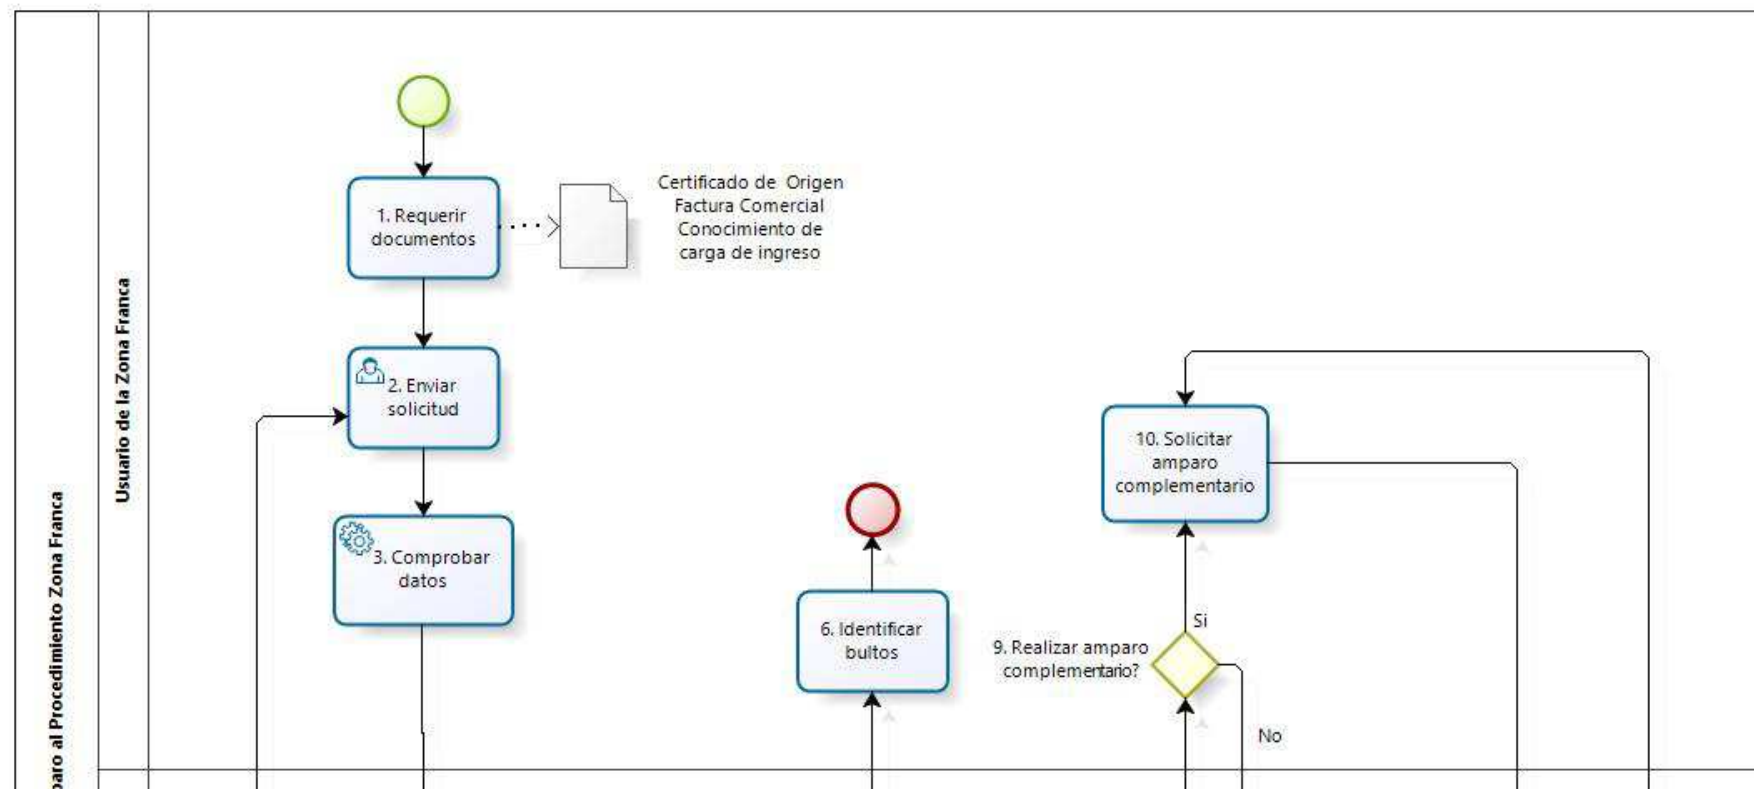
paro al Procedimiento Zona Franca

Usuario de la Zona Franca

1. Requerir documentos

Certificado de Origen
Factura Comercial
Conocimiento de carga de ingreso

2. Enviar solicitud

3. Comprobar datos

6. Identificar bultos

10. Solicitar amparo complementario

Si

9. Realizar amparo complementario?

No